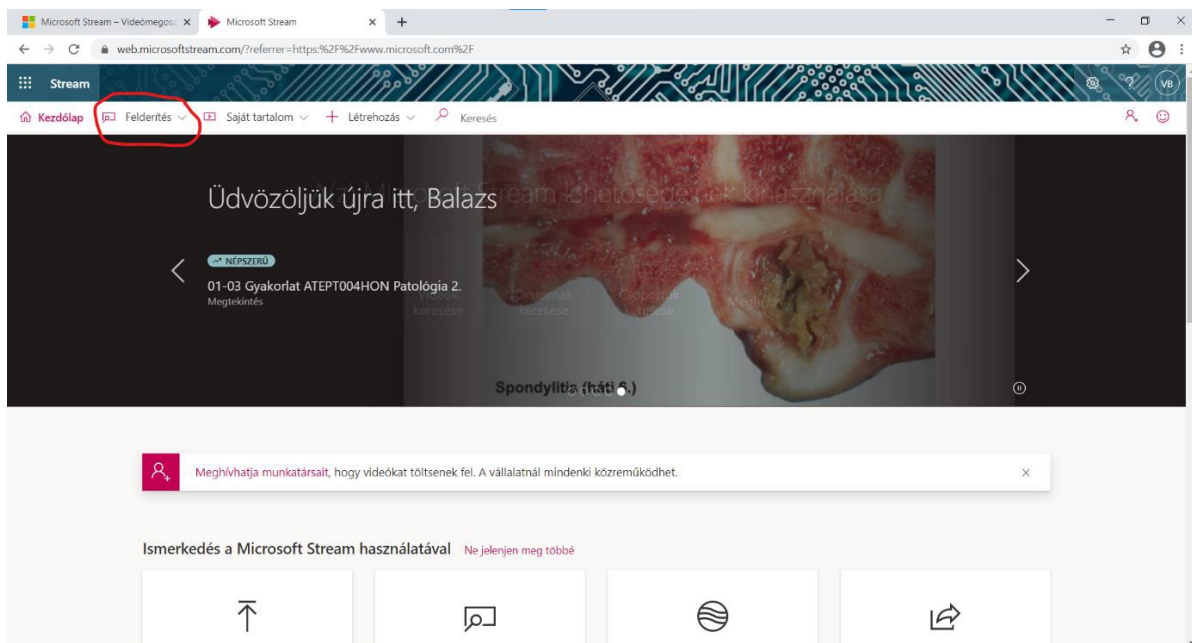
Microsoft Stream – Videómegos: ×
Microsoft Stream ×
+

web.microsoftstream.com/?referrer=https:%2F%2Fwww.microsoft.com%2F

Stream

VB

Kezdőlap
Felderítés
Saját tartalom
Létrehozás
Keresés

Üdvözöljük újra itt, Balazs

NÉPSZERŰ

01-03 Gyakorlat ATEPT004HON Patológia 2.
Megtekintés

Spondylitis (háti 6.)

Meghívhatja munkatársait, hogy videókat töltsenek fel. A vállalatnál mindenki közreműködhet.

×

Ismerkedés a Microsoft Stream használatával
Ne jelenjen meg többé